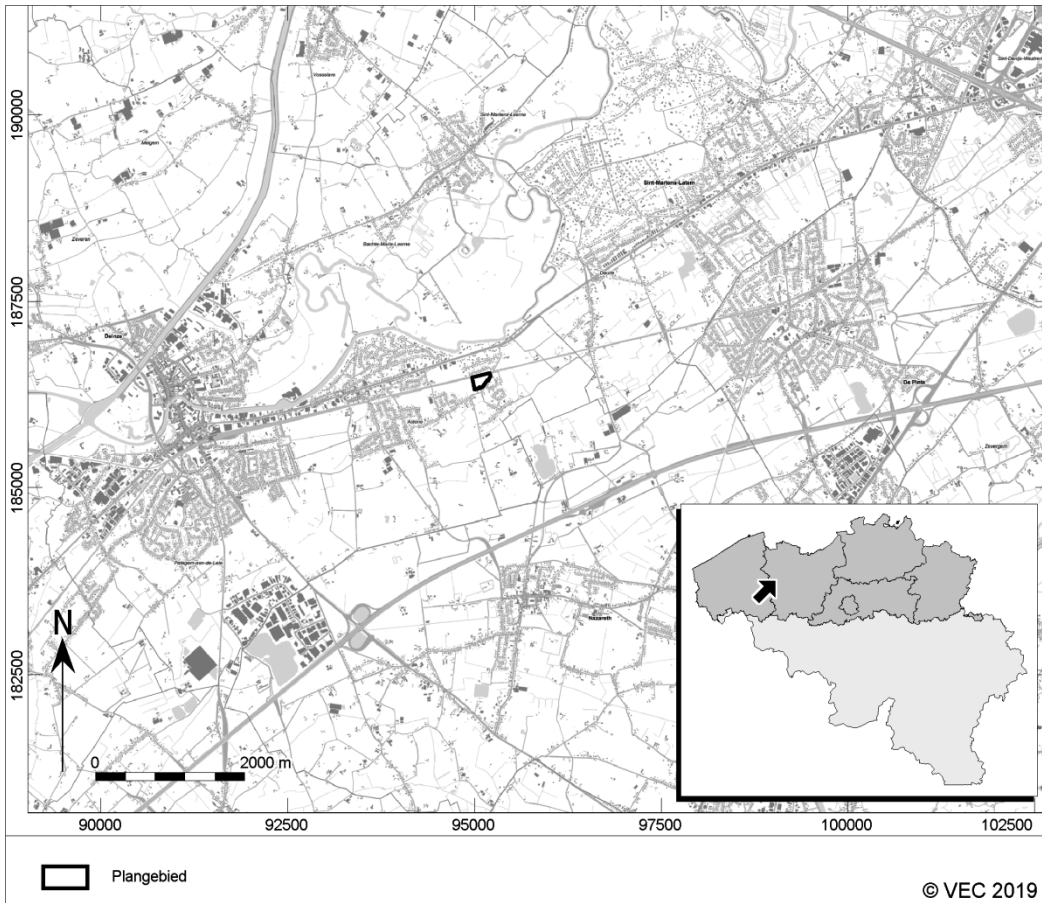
190000
187500
185000
182500
Vosselare
Sint-Martens-Leerne
Sint-Martens-Latem
Sint-Denijs-Westrem
Meigem
Zeveren
Bachte-Maria-Leerne
Deurle
Deinze
Astene
De Pinte
Zevergem
Petegem-aan-de-Leie
Nazareth
N
0
2000 m
90000
92500
95000
97500
100000
102500

Plangebied

© VEC 2019